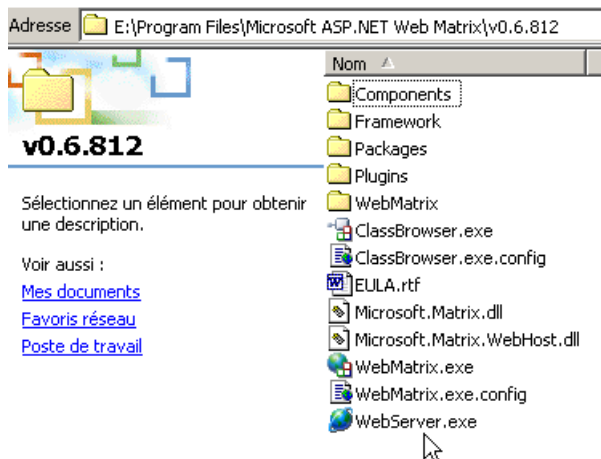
Adresse E:\Program Files\Microsoft ASP.NET Web Matrix\v0.6.812

v0.6.812

Sélectionnez un élément pour obtenir une description.

Voir aussi :

Mes documents

Favoris réseau

Poste de travail

Nom

Components

Framework

Packages

Plugins

WebMatrix

ClassBrowser.exe

ClassBrowser.exe.config

EULA.rtf

Microsoft.Matrix.dll

Microsoft.Matrix.WebHost.dll

WebMatrix.exe

WebMatrix.exe.config

WebServer.exe